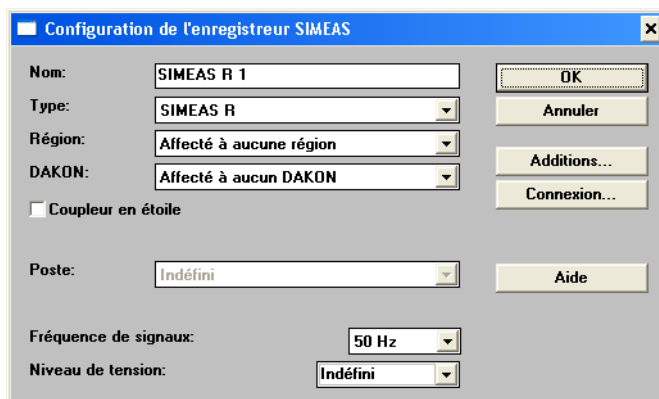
Configuration de l'enregistreur SIMEAS

×

Nom: SIMEAS R 1

Type: SIMEAS R

Région: Affecté à aucune région

DAKON: Affecté à aucun DAKON

Coupleur en étoile

Poste: Indéfini

Fréquence de signaux: 50 Hz

Niveau de tension: Indéfini

OK

Annuler

Additions...

Connexion...

Aide